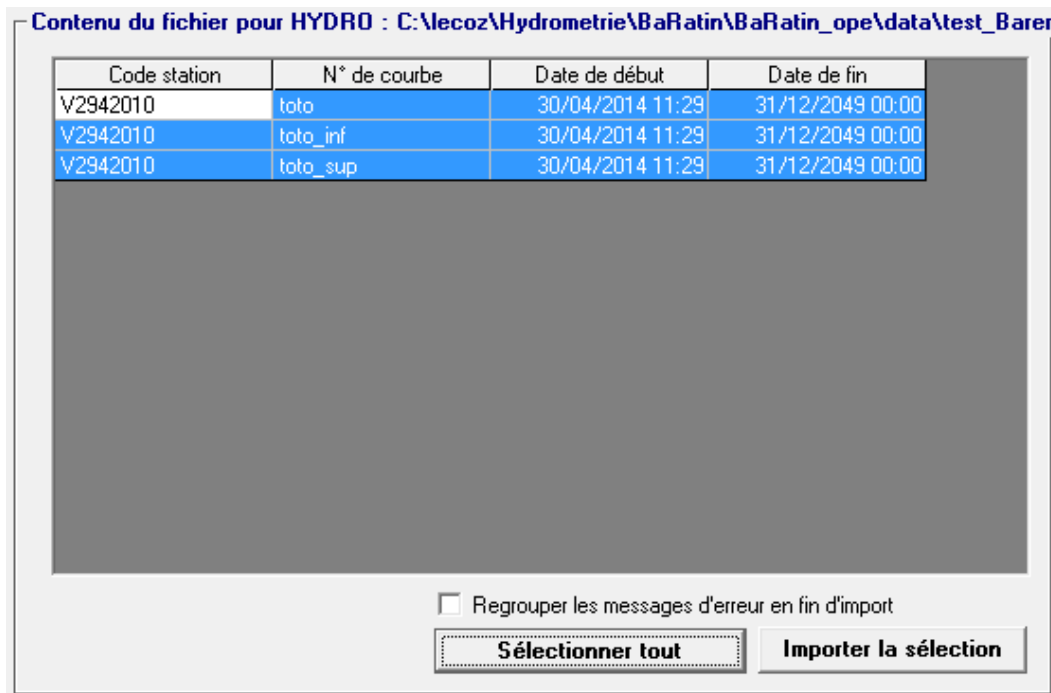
Contenu du fichier pour HYDRO : C:\lecoz\Hydrometrie\BaRatin\BaRatin_ope\data\test_Barer

| Code station | N° de courbe | Date de début | Date de fin |
|---|---|---|---|
| V2942010 | toto | 30/04/2014 11:29 | 31/12/2049 00:00 |
| V2942010 | toto_inf | 30/04/2014 11:29 | 31/12/2049 00:00 |
| V2942010 | toto_sup | 30/04/2014 11:29 | 31/12/2049 00:00 |

Regrouper les messages d'erreur en fin d'import

Sélectionner tout

Importer la sélection